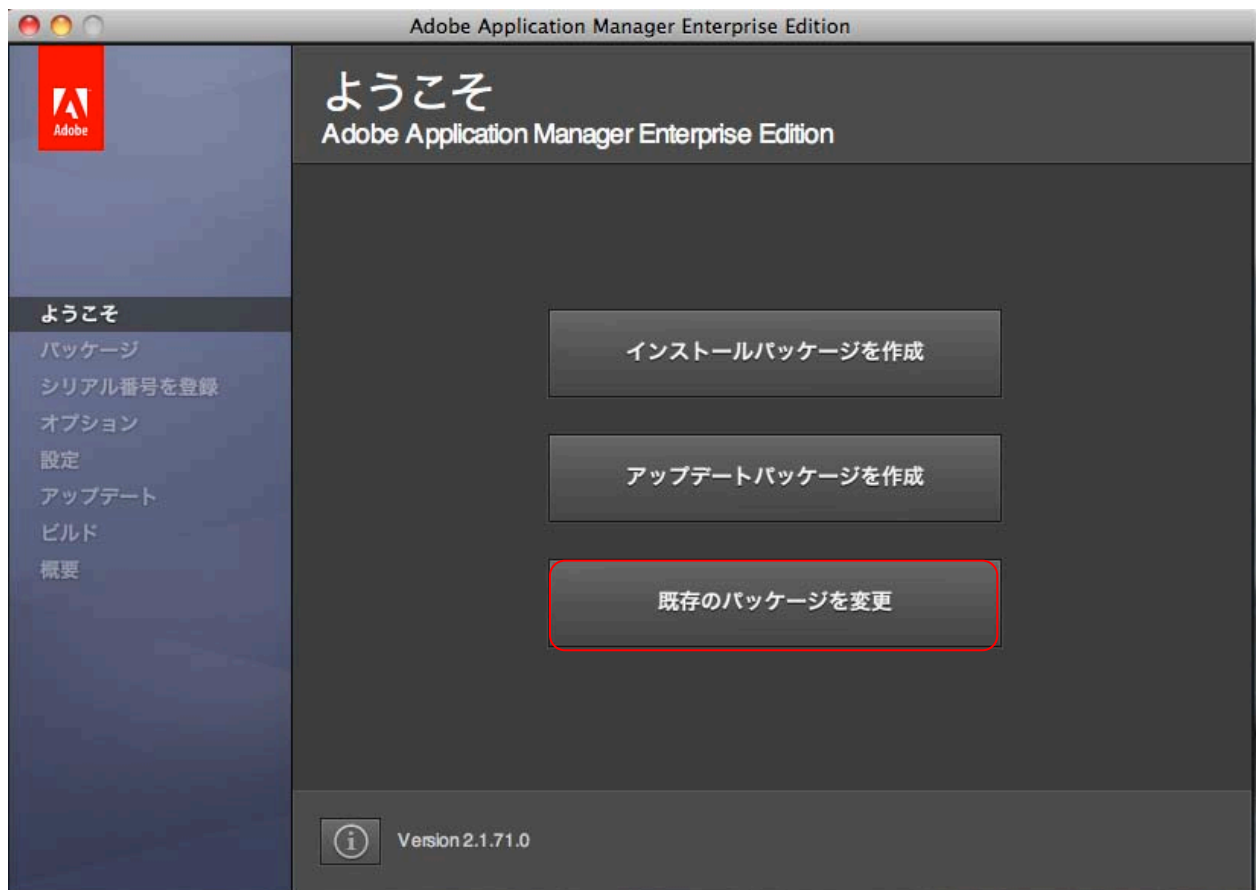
Adobe Application Manager Enterprise Edition

Adobe

ようこそ
Adobe Application Manager Enterprise Edition

ようこそ
パッケージ
シリアル番号を登録
オプション
設定
アップデート
ビルド
概要

インストールパッケージを作成

アップデートパッケージを作成

既存のパッケージを変更

i

Version 2.1.71.0